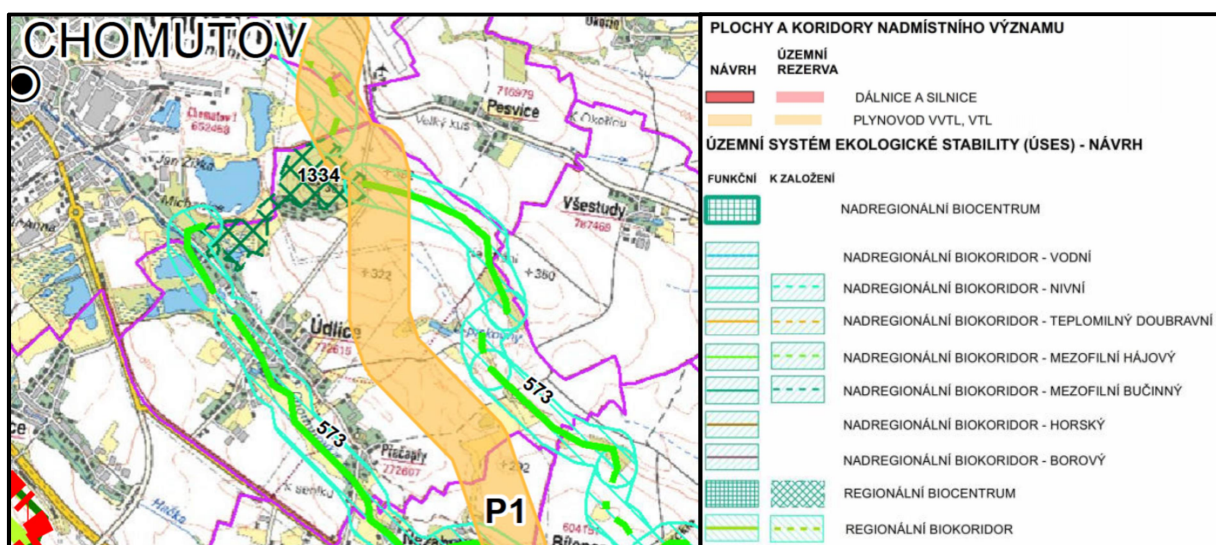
CHOMUTOV

1334

Pesvice

Všestudy

Údlice

573

573

Pišťaly

P1

PLOCHY A KORIDORY NADMÍSTNÍHO VÝZNAMU

NÁVRH

ÚZEMNÍ REZERVA

DÁLNICE A SILNICE

PLYNOVOD VVTL, VTL

ÚZEMNÍ SYSTÉM EKOLOGICKÉ STABILITY (ÚSES) - NÁVRH

FUNKČNÍ

K ZALOŽENÍ

NADREGIONÁLNÍ BIOCENTRUM

NADREGIONÁLNÍ BIOKORIDOR - VODNÍ

NADREGIONÁLNÍ BIOKORIDOR - NIVNÍ

NADREGIONÁLNÍ BIOKORIDOR - TEPLOMILNÝ DOUBRAVNÍ

NADREGIONÁLNÍ BIOKORIDOR - MEZOFILNÍ HÁJOVÝ

NADREGIONÁLNÍ BIOKORIDOR - MEZOFILNÍ BUČINNÝ

NADREGIONÁLNÍ BIOKORIDOR - HORSKÝ

NADREGIONÁLNÍ BIOKORIDOR - BOROVÝ

REGIONÁLNÍ BIOCENTRUM

REGIONÁLNÍ BIOKORIDOR